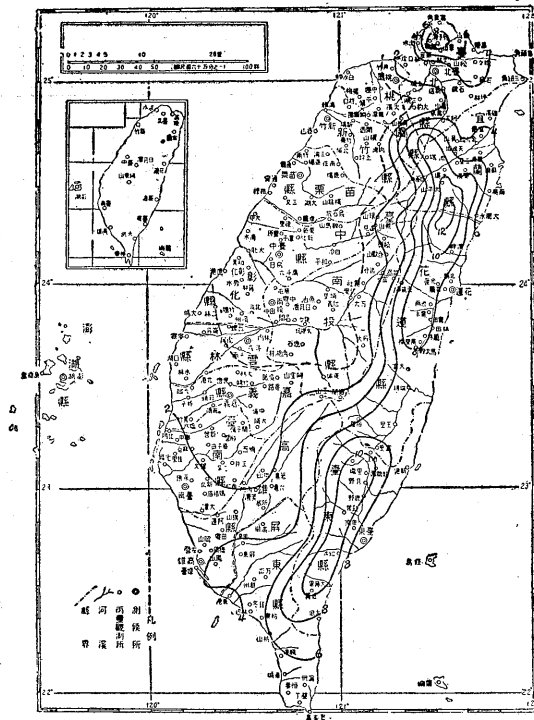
120°
121°
25°
24°
23°
22°
0 1 2 3 4 5
10 20 30 40 50
40
20
100
縮尺
新竹
臺北
宜
蘭
苗
栗
縣
臺中
花
蓮
彰
化
縣
南
投
縣
臺
東
縣
雲
林
縣
嘉
義
縣
臺
南
縣
高
雄
縣
屏
東
縣
澎
湖
縣
花蓮
臺東
10
8
凡例
測候所
雨量觀測所
河流
縣界